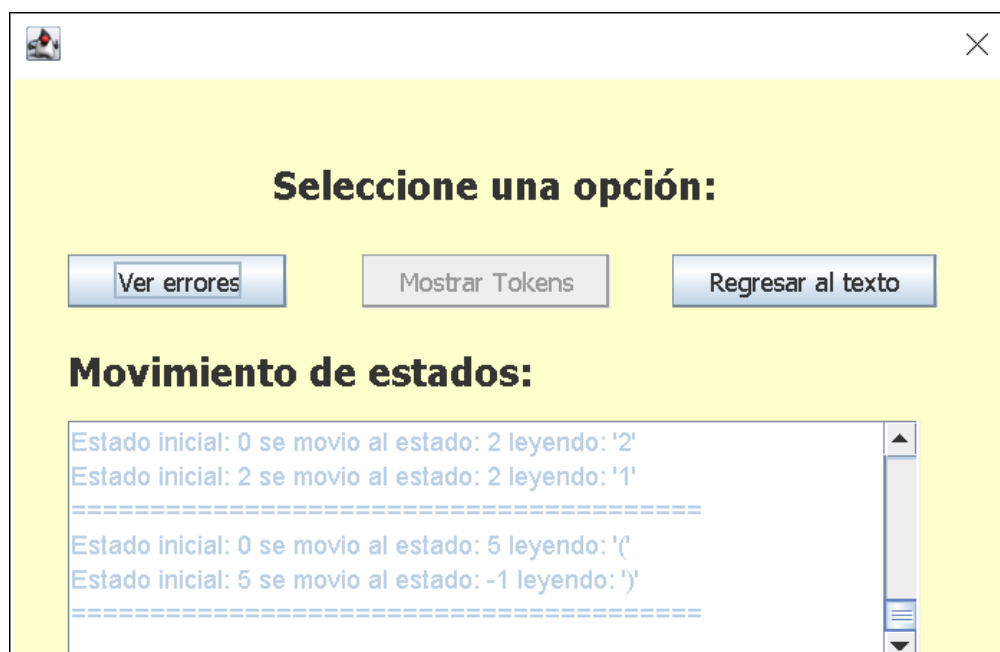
Seleccione una opción:

Ver errores

Mostrar Tokens

Regresar al texto

Movimiento de estados:

Estado inicial: 0 se movio al estado: 2 leyendo: '2'
Estado inicial: 2 se movio al estado: 2 leyendo: '1'
=========================================
Estado inicial: 0 se movio al estado: 5 leyendo: '('
Estado inicial: 5 se movio al estado: -1 leyendo: ')'
=========================================